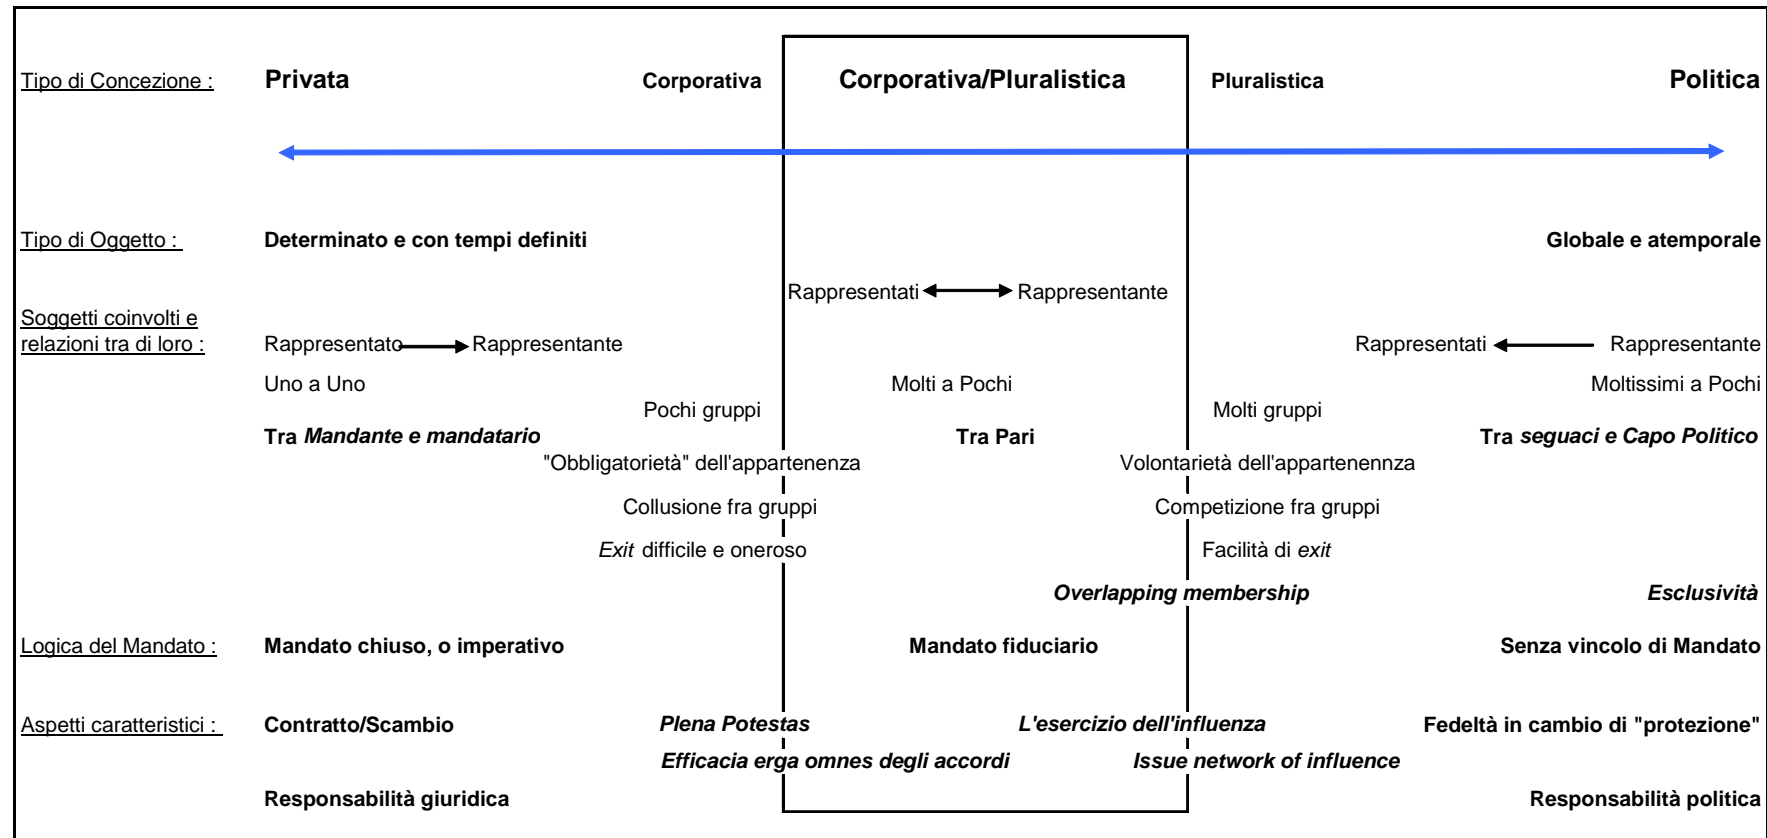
Tipo di Concezione : Privata Corporativa Corporativa/Pluralistica Pluralistica Politica

Tipo di Oggetto : Determinato e con tempi definiti Globale e atemporale

Rappresentati ⟷ Rappresentante

Soggetti coinvolti e relazioni tra di loro : Rappresentato → Rappresentante Rappresentati ← Rappresentante

Uno a Uno Molti a Pochi Moltissimi a Pochi

Pochi gruppi Molti gruppi

Tra *Mandante e mandatario* Tra Pari Tra *seguaci e Capo Politico*

"Obbligatorietà" dell'appartenenza Volontarietà dell'appartenennza

Collusione fra gruppi Competizione fra gruppi

*Exit* difficile e oneroso Facilità di *exit*

*Overlapping membership* *Esclusività*

Logica del Mandato : Mandato chiuso, o imperativo Mandato fiduciario Senza vincolo di Mandato

Aspetti caratteristici : Contratto/Scambio *Plena Potestas* *L'esercizio dell'influenza* Fedeltà in cambio di "protezione"

*Efficacia erga omnes degli accordi* *Issue network of influence*

Responsabilità giuridica Responsabilità politica